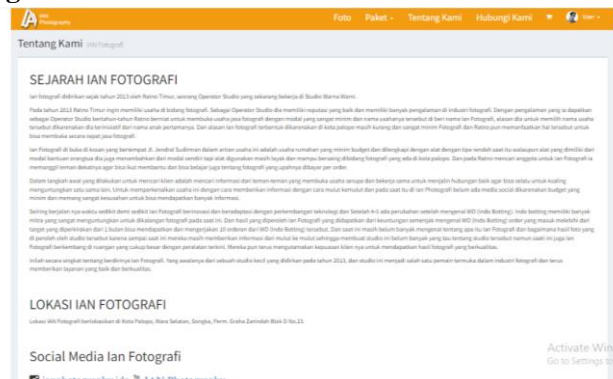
IAN Photography

Foto Paket Tentang Kami Hubungi Kami User

Tentang Kami IAN Fotografi

SEJARAH IAN FOTOGRAFI

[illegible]

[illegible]

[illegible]

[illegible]

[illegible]

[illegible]

LOKASI IAN FOTOGRAFI

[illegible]

Social Media Ian Fotografi

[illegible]

Activate Win
Go to Settings to